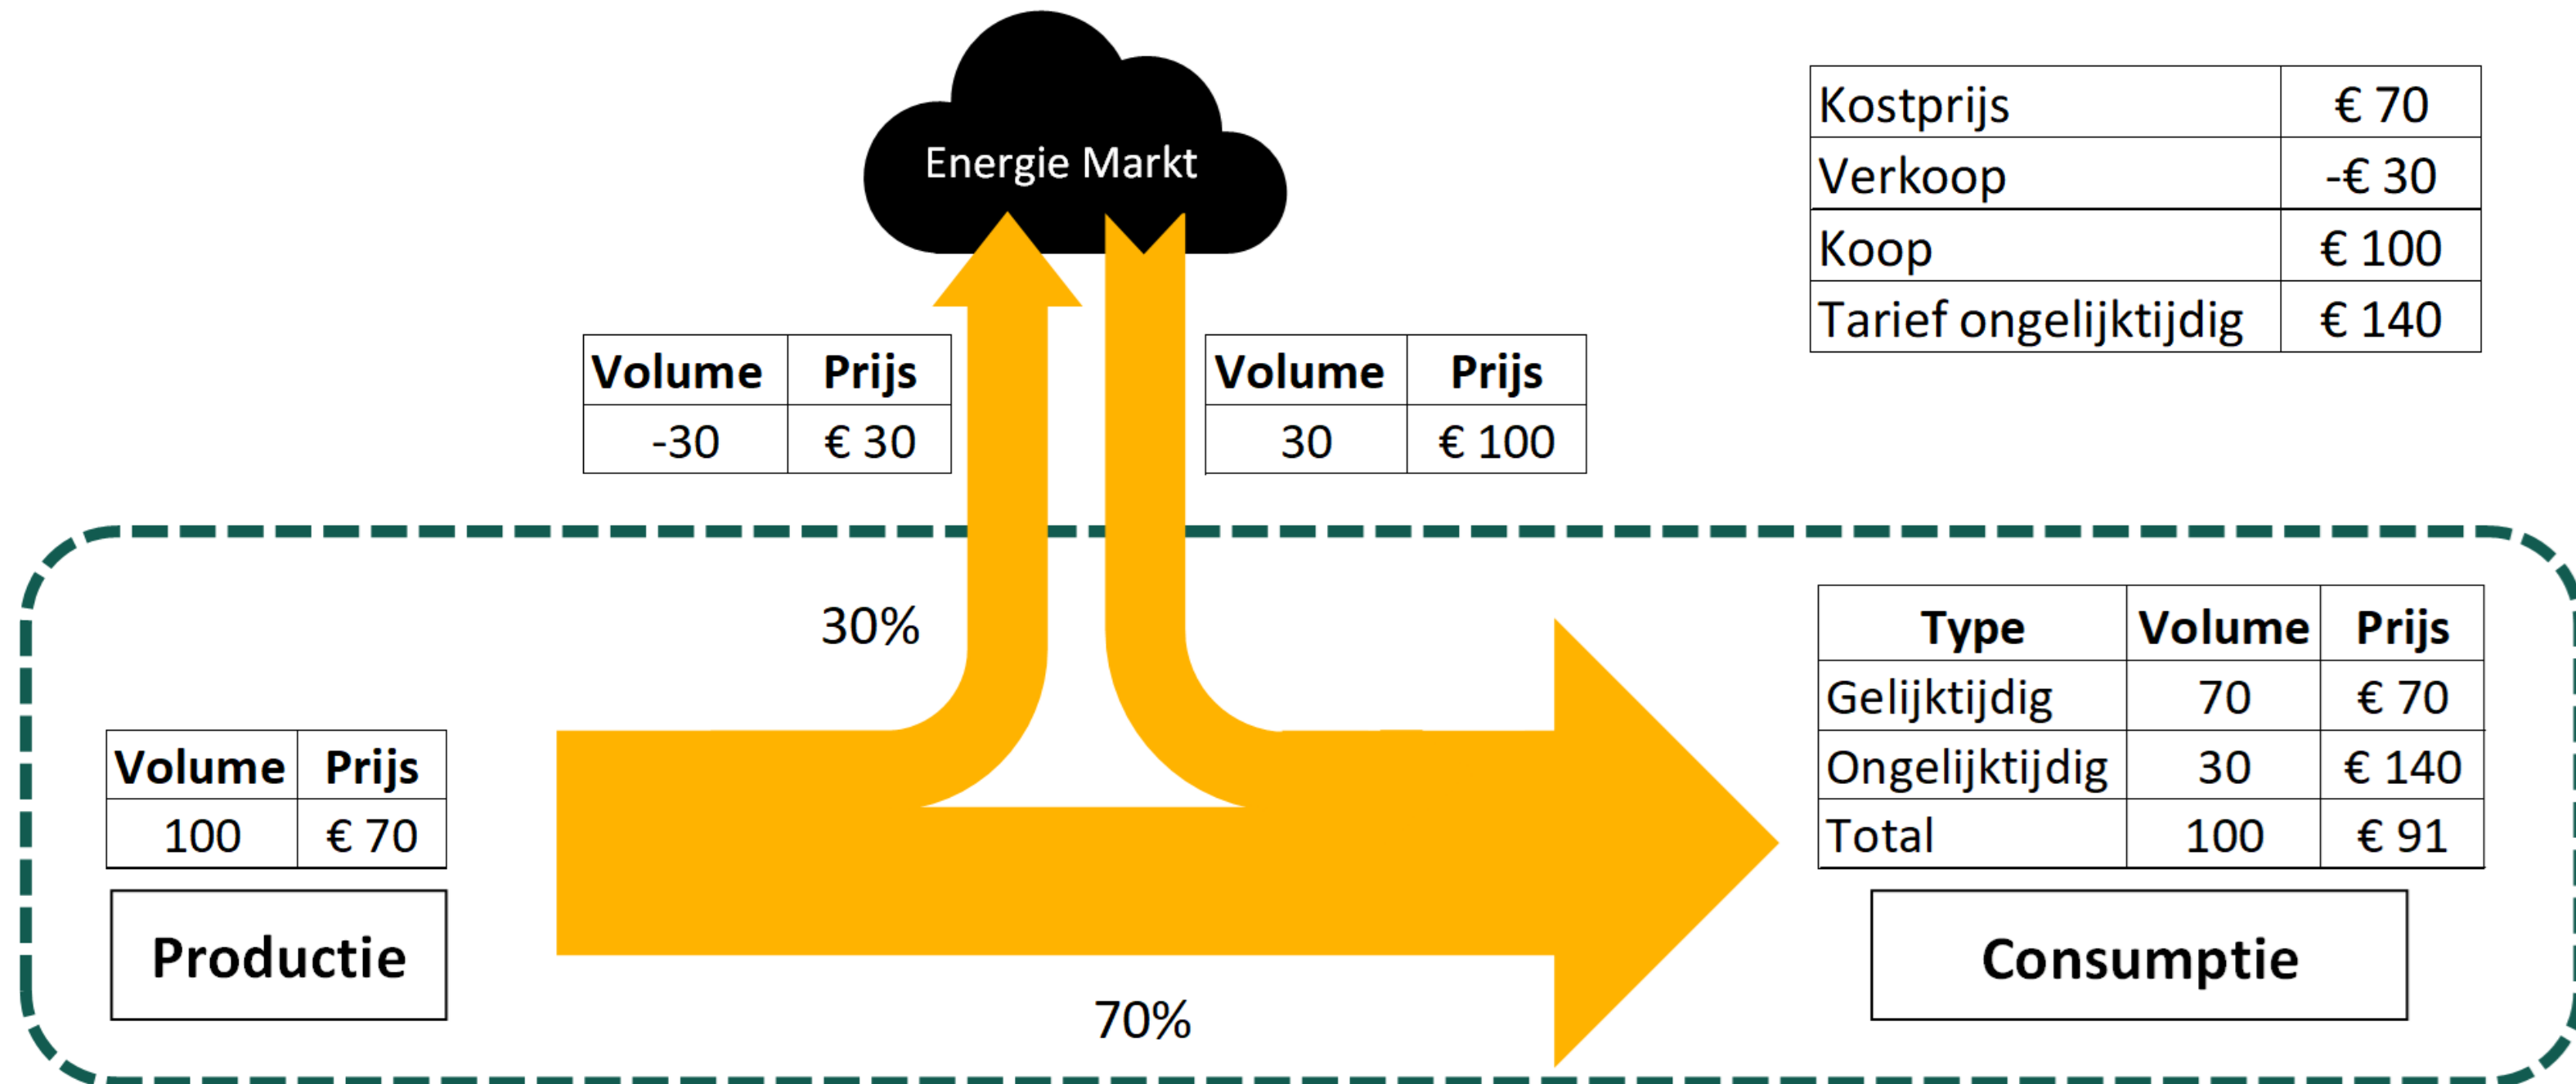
Energie Markt

| Kostprijs | € 70 |
|---|---|
| Verkoop | -€ 30 |
| Koop | € 100 |
| Tarief ongelijktijdig | € 140 |

| Volume | Prijs |
|---|---|
| -30 | € 30 |

| Volume | Prijs |
|---|---|
| 30 | € 100 |

30%

| Type | Volume | Prijs |
|---|---|---|
| Gelijktijdig | 70 | € 70 |
| Ongelijktijdig | 30 | € 140 |
| Total | 100 | € 91 |

| Volume | Prijs |
|---|---|
| 100 | € 70 |

Productie

Consumptie

70%